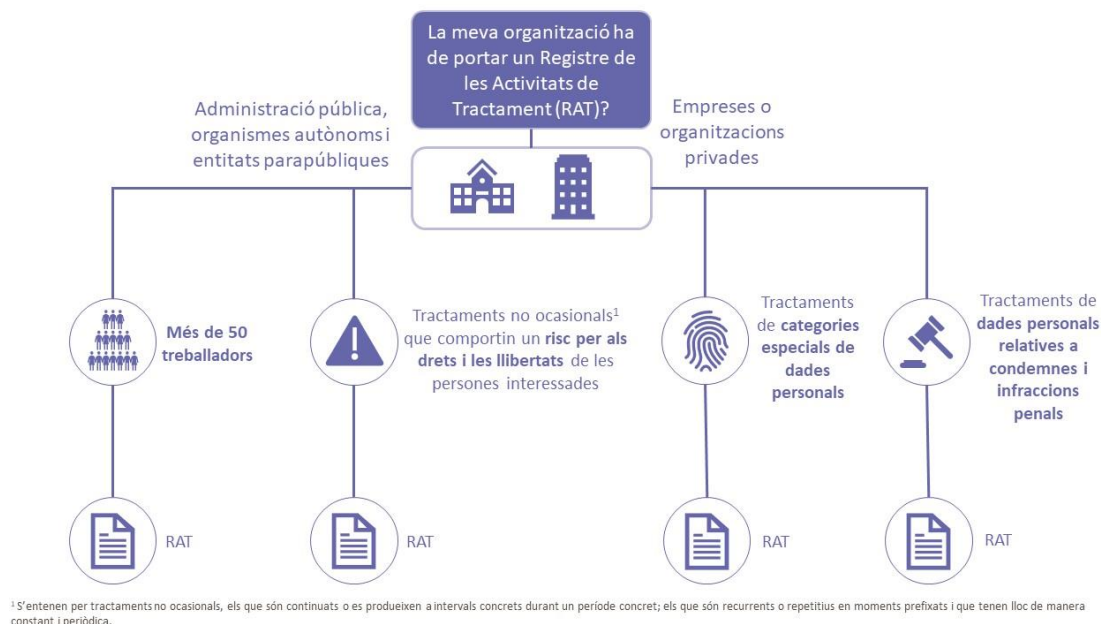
La meva organització ha de portar un Registre de les Activitats de Tractament (RAT)?

Administració pública, organismes autònoms i entitats parapúbliques

Empreses o organitzacions privades

Més de 50 treballadors

Tractaments no ocasionals$^1$ que comportin un risc per als drets i les llibertats de les persones interessades

Tractaments de categories especials de dades personals

Tractaments de dades personals relatives a condemnes i infraccions penals

RAT

RAT

RAT

RAT

$^1$ S'entenen per tractaments no ocasionals, els que són continuats o es produeixen a intervals concrets durant un període concret; els que són recurrents o repetitius en moments prefixats i que tenen lloc de manera constant i periòdica.